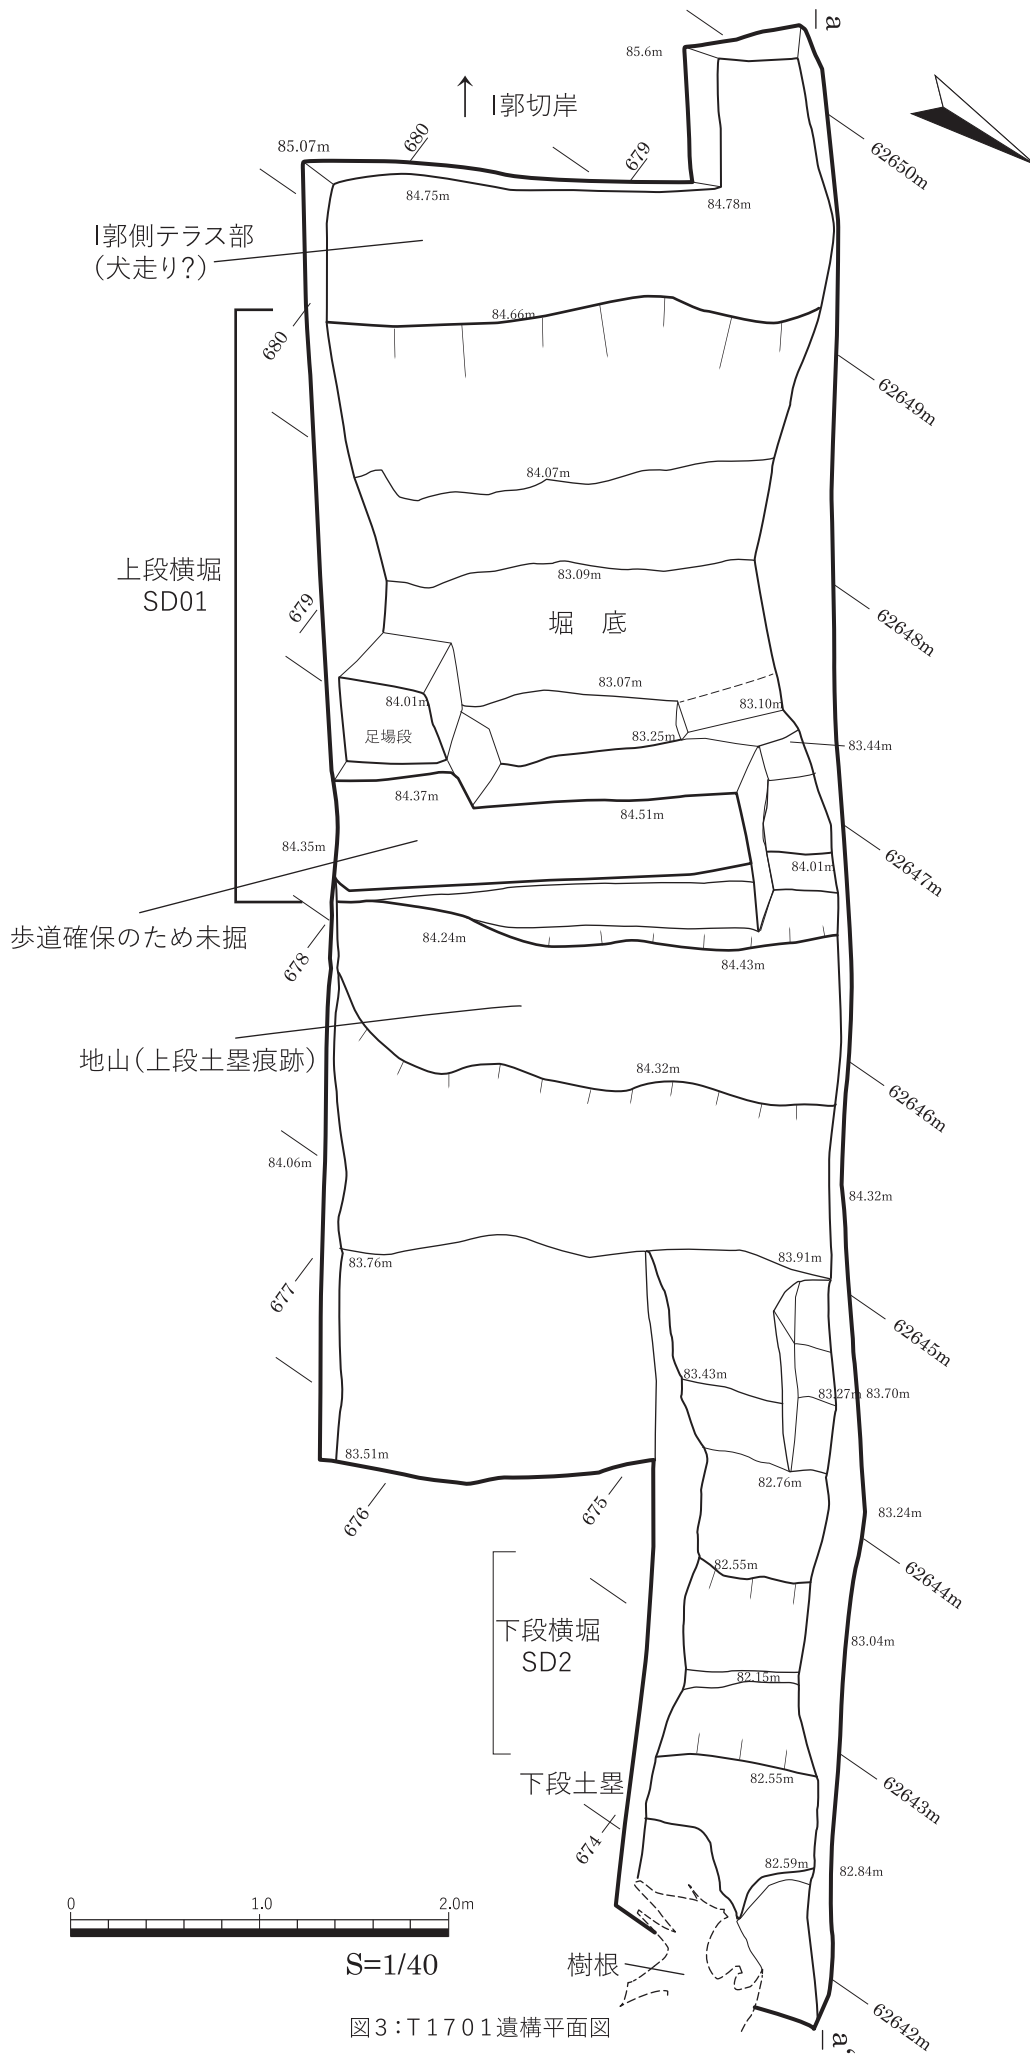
a

85.6m

↑ Ⅰ郭切岸

85.07m
680
679
84.75m
84.78m
62650m

Ⅰ郭側テラス部
(犬走り?)

680
84.66m
62649m

84.07m

上段横堀
SD01

83.09m
679
堀　底
62648m

84.01m
83.07m
83.10m
足場段
83.25m
83.44m
84.37m
84.51m
62647m
84.35m
84.01m

歩道確保のため未掘
678
84.24m
84.43m

地山(上段土塁痕跡)
84.32m
62646m

84.06m
84.32m

677
83.76m
83.91m
62645m
83.43m
83.27m
83.70m

83.51m
82.76m
676
675
83.24m
82.55m
62644m

下段横堀
SD2
83.04m
82.15m

下段土塁
82.55m
62643m
674
82.59m
82.84m

0　1.0　2.0m
S=1/40

樹根
62642m
a'

図3：T1701遺構平面図